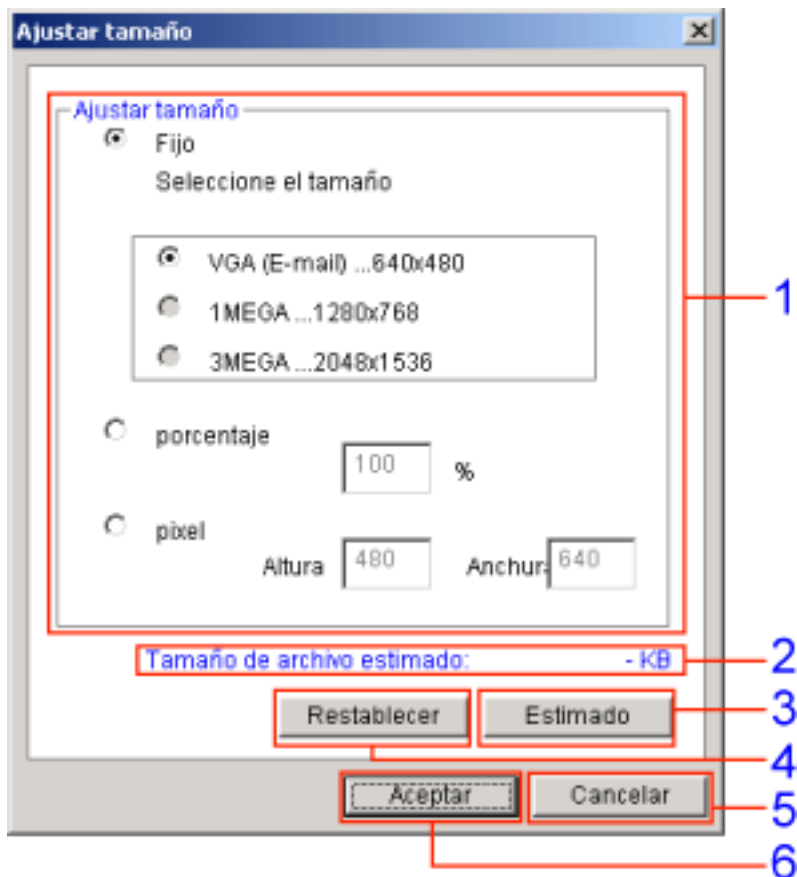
Ajustar tamaño

Ajustar tamaño

Fijo

Seleccione el tamaño

VGA (E-mail) ...640x480

1MEGA ...1280x768

3MEGA ...2048x1536

porcentaje

100 %

pixel

Altura 480 Anchur 640

1

Tamaño de archivo estimado: - KB

2

Restablecer

Estimado

3

4

Aceptar

Cancelar

5

6